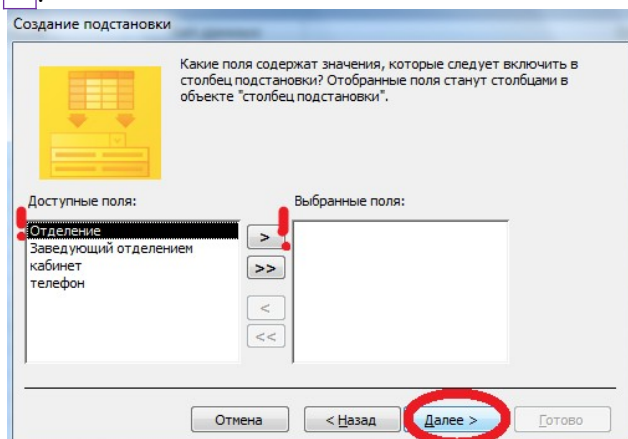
Создание подстановки

Какие поля содержат значения, которые следует включить в столбец подстановки? Отобранные поля станут столбцами в объекте "столбец подстановки".

Доступные поля:

Отделение
Заведующий отделением
кабинет
телефон

Выбранные поля:

>
>>
<
<<

Отмена
< Назад
Далее >
Готово